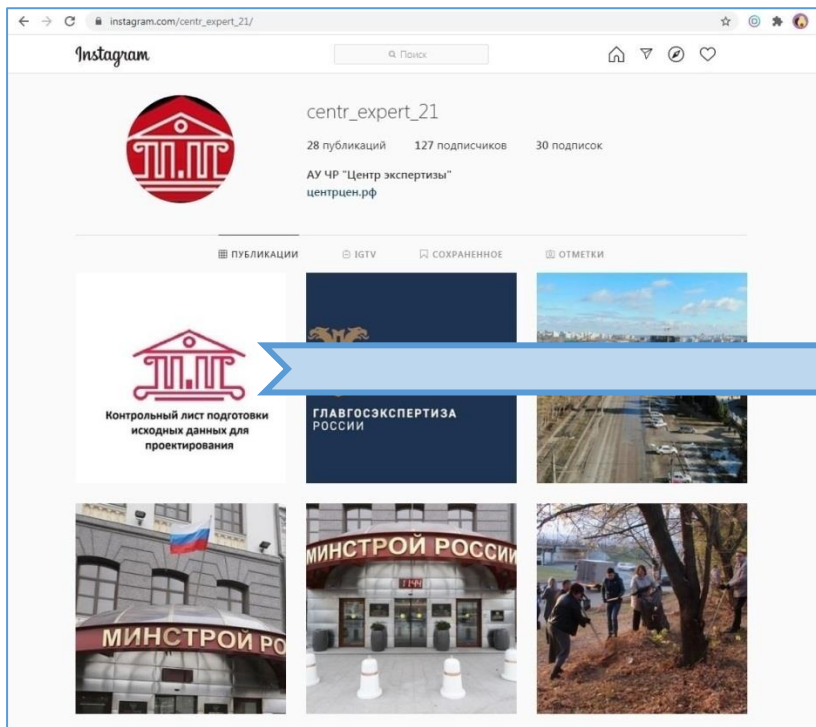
instagram.com/centr_expert_21/

Instagram

Поиск

centr_expert_21

28 публикаций 127 подписчиков 30 подписок

АУ ЧР "Центр экспертизы"
центрцен.рф

ПУБЛИКАЦИИ IGTV СОХРАНЕННОЕ ОТМЕТКИ

Контрольный лист подготовки исходных данных для проектирования

ГЛАВГОСЭКСПЕРТИЗА РОССИИ

МИНСТРОЙ РО

МИНСТРОЙ РОССИИ